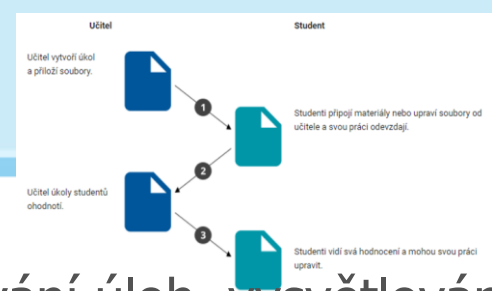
Učitel

Student

Učitel vytvoří úkol a přiloží soubory.

1

Studenti připojí materiály nebo upraví soubory od učitele a svou práci odevzdají.

2

Učitel úkoly studentů ohodnotí.

3

Studenti vidí svá hodnocení a mohou svou práci upravit.

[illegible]vání úloh, vysvětlován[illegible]